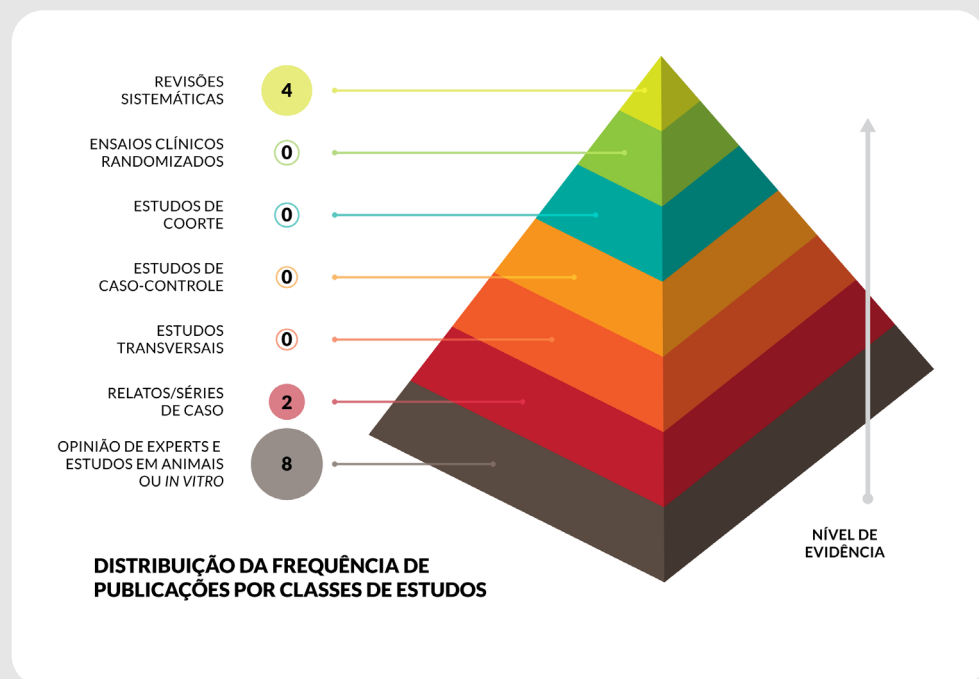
REVISÕES SISTEMÁTICAS
4

ENSAIOS CLÍNICOS RANDOMIZADOS
0

ESTUDOS DE COORTE
0

ESTUDOS DE CASO-CONTROLE
0

ESTUDOS TRANSVERSAIS
0

RELATOS/SÉRIES DE CASO
2

OPINIÃO DE EXPERTS E ESTUDOS EM ANIMAIS OU IN VITRO
8

NÍVEL DE EVIDÊNCIA

DISTRIBUIÇÃO DA FREQUÊNCIA DE PUBLICAÇÕES POR CLASSES DE ESTUDOS